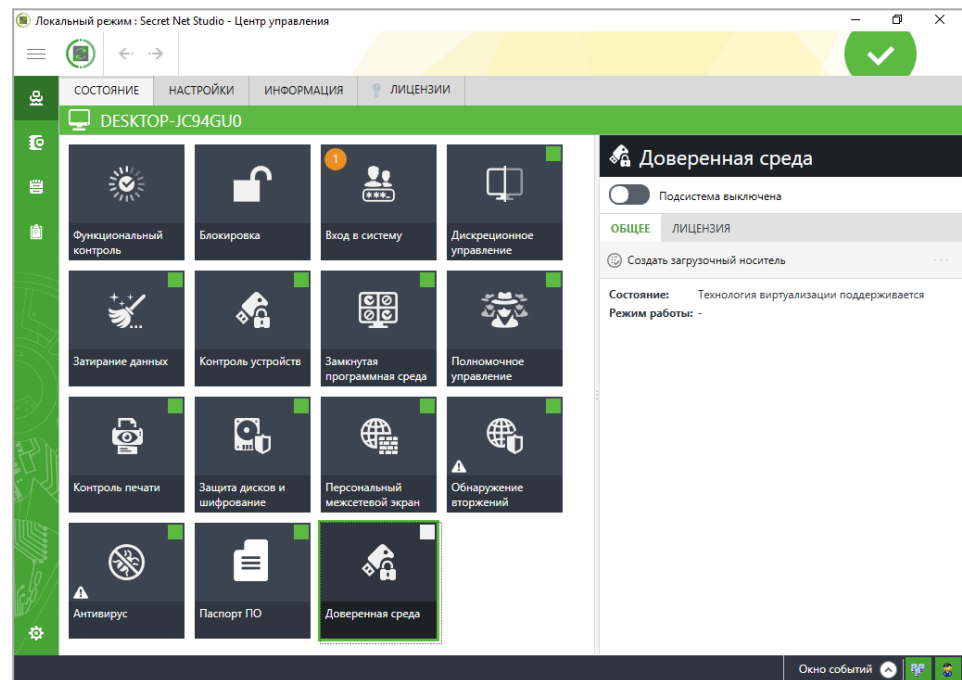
Локальный режим : Secret Net Studio - Центр управления

СОСТОЯНИЕ | НАСТРОЙКИ | ИНФОРМАЦИЯ | ЛИЦЕНЗИИ

DESKTOP-JC94GU0

Функциональный контроль

Блокировка

1

Вход в систему

Дискреционное управление

Затирание данных

Контроль устройств

Замкнутая программная среда

Полномочное управление

Контроль печати

Защита дисков и шифрование

Персональный межсетевой экран

Обнаружение вторжений

Антивирус

Паспорт ПО

Доверенная среда

Доверенная среда

Подсистема выключена

ОБЩЕЕ | ЛИЦЕНЗИЯ

Создать загрузочный носитель

Состояние: Технология виртуализации поддерживается
Режим работы: -

Окно событий